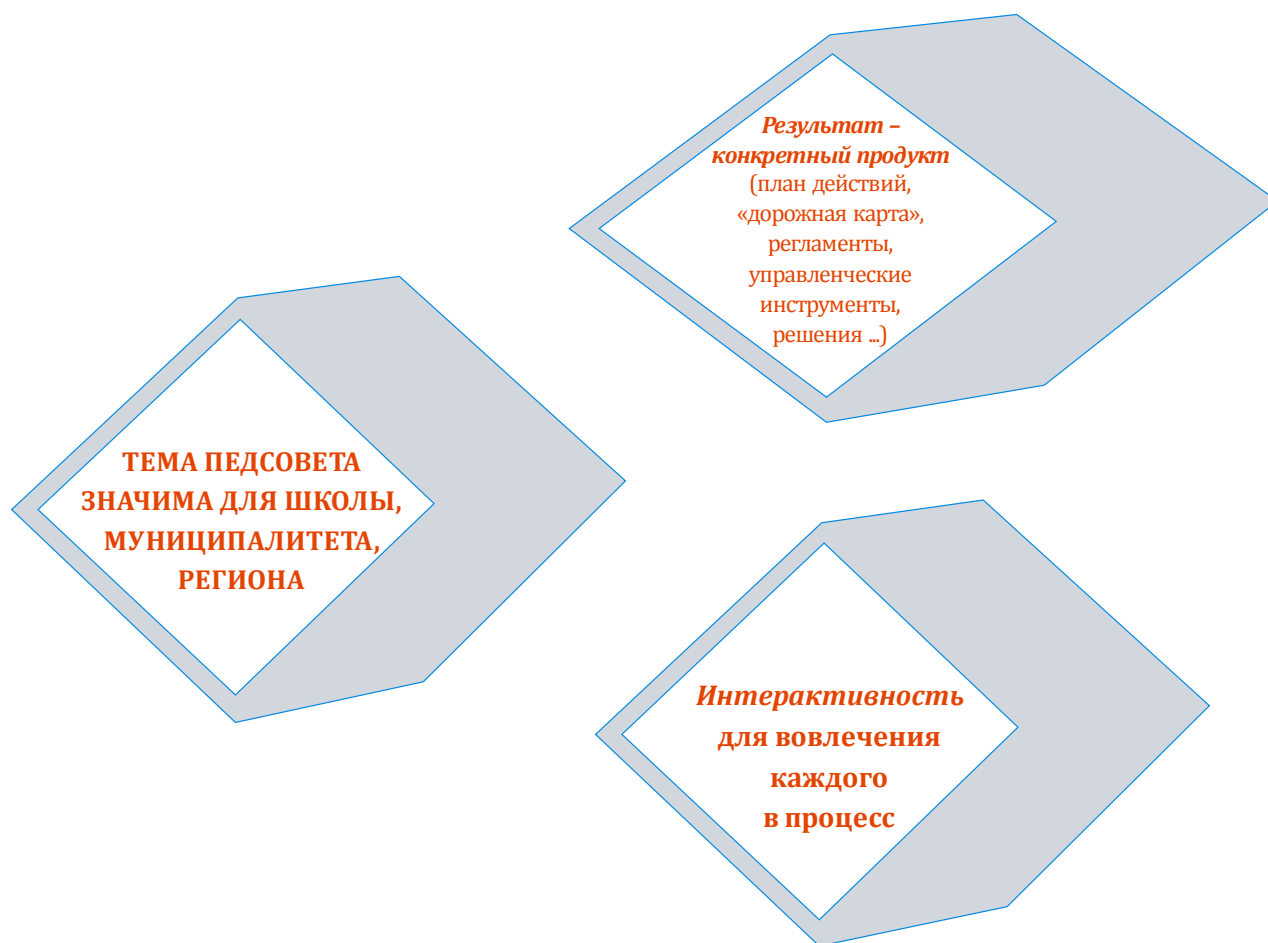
Результат – конкретный продукт (план действий, «дорожная карта», регламенты, управленческие инструменты, решения ...)

ТЕМА ПЕДСОВЕТА ЗНАЧИМА ДЛЯ ШКОЛЫ, МУНИЦИПАЛИТЕТА, РЕГИОНА

Интерактивность для вовлечения каждого в процесс